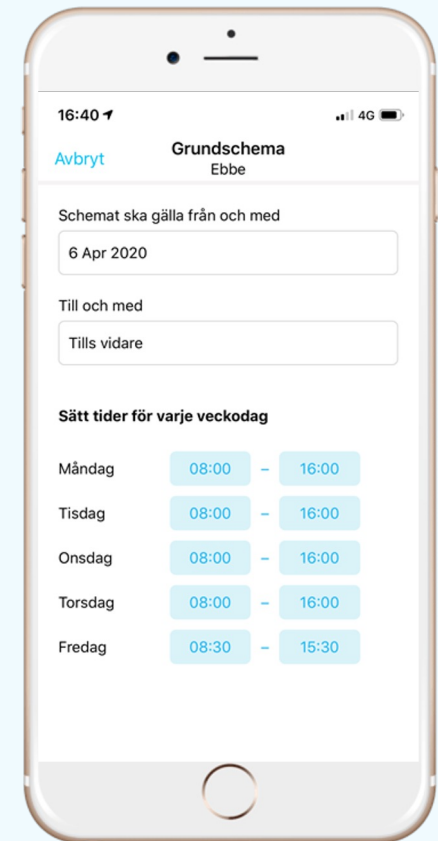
16:40 4G

Avbryt
Grundschema
Ebbe

Schemat ska gälla från och med

6 Apr 2020

Till och med

Tills vidare

Sätt tider för varje veckodag

Måndag 08:00 – 16:00

Tisdag 08:00 – 16:00

Onsdag 08:00 – 16:00

Torsdag 08:00 – 16:00

Fredag 08:30 – 15:30